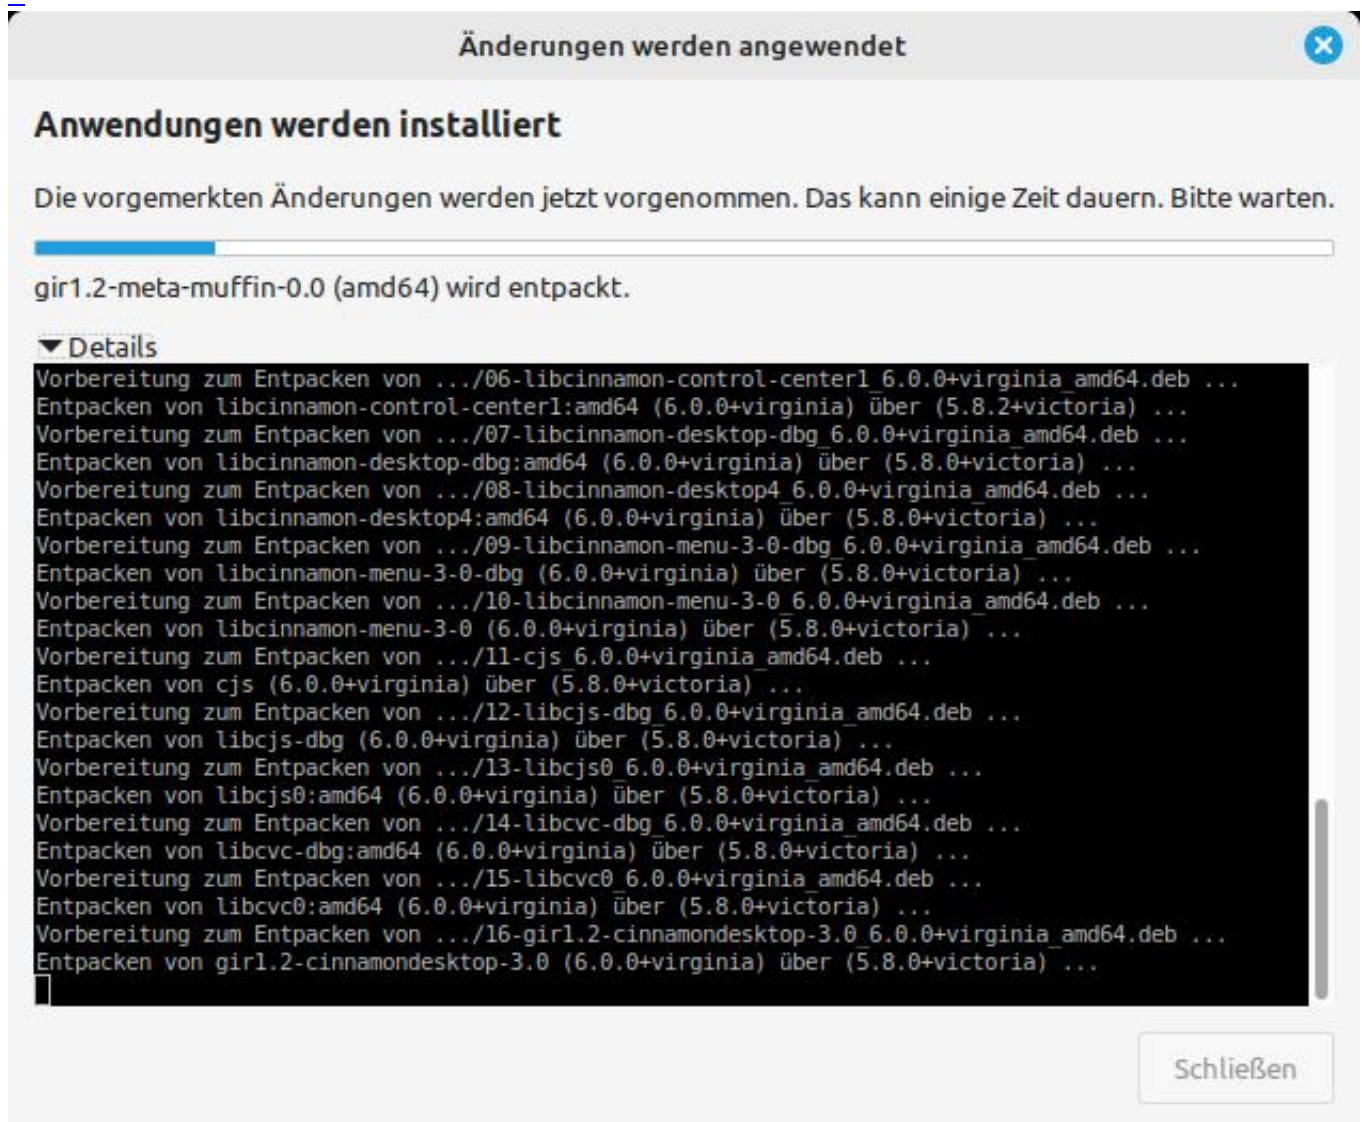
Änderungen werden angewendet

Anwendungen werden installiert

Die vorgemerkten Änderungen werden jetzt vorgenommen. Das kann einige Zeit dauern. Bitte warten.

gir1.2-meta-muffin-0.0 (amd64) wird entpackt.

Details

Vorbereitung zum Entpacken von .../06-libcinnamon-control-center1_6.0.0+virginia_amd64.deb ...
Entpacken von libcinnamon-control-center1:amd64 (6.0.0+virginia) über (5.8.2+victoria) ...
Vorbereitung zum Entpacken von .../07-libcinnamon-desktop-dbg_6.0.0+virginia_amd64.deb ...
Entpacken von libcinnamon-desktop-dbg:amd64 (6.0.0+virginia) über (5.8.0+victoria) ...
Vorbereitung zum Entpacken von .../08-libcinnamon-desktop4_6.0.0+virginia_amd64.deb ...
Entpacken von libcinnamon-desktop4:amd64 (6.0.0+virginia) über (5.8.0+victoria) ...
Vorbereitung zum Entpacken von .../09-libcinnamon-menu-3-0-dbg_6.0.0+virginia_amd64.deb ...
Entpacken von libcinnamon-menu-3-0-dbg (6.0.0+virginia) über (5.8.0+victoria) ...
Vorbereitung zum Entpacken von .../10-libcinnamon-menu-3-0_6.0.0+virginia_amd64.deb ...
Entpacken von libcinnamon-menu-3-0 (6.0.0+virginia) über (5.8.0+victoria) ...
Vorbereitung zum Entpacken von .../11-cjs_6.0.0+virginia_amd64.deb ...
Entpacken von cjs (6.0.0+virginia) über (5.8.0+victoria) ...
Vorbereitung zum Entpacken von .../12-libcjs-dbg_6.0.0+virginia_amd64.deb ...
Entpacken von libcjs-dbg (6.0.0+virginia) über (5.8.0+victoria) ...
Vorbereitung zum Entpacken von .../13-libcjs0_6.0.0+virginia_amd64.deb ...
Entpacken von libcjs0:amd64 (6.0.0+virginia) über (5.8.0+victoria) ...
Vorbereitung zum Entpacken von .../14-libcvc-dbg_6.0.0+virginia_amd64.deb ...
Entpacken von libcvc-dbg:amd64 (6.0.0+virginia) über (5.8.0+victoria) ...
Vorbereitung zum Entpacken von .../15-libcvc0_6.0.0+virginia_amd64.deb ...
Entpacken von libcvc0:amd64 (6.0.0+virginia) über (5.8.0+victoria) ...
Vorbereitung zum Entpacken von .../16-gir1.2-cinnamondesktop-3.0_6.0.0+virginia_amd64.deb ...
Entpacken von gir1.2-cinnamondesktop-3.0 (6.0.0+virginia) über (5.8.0+victoria) ...

Schließen